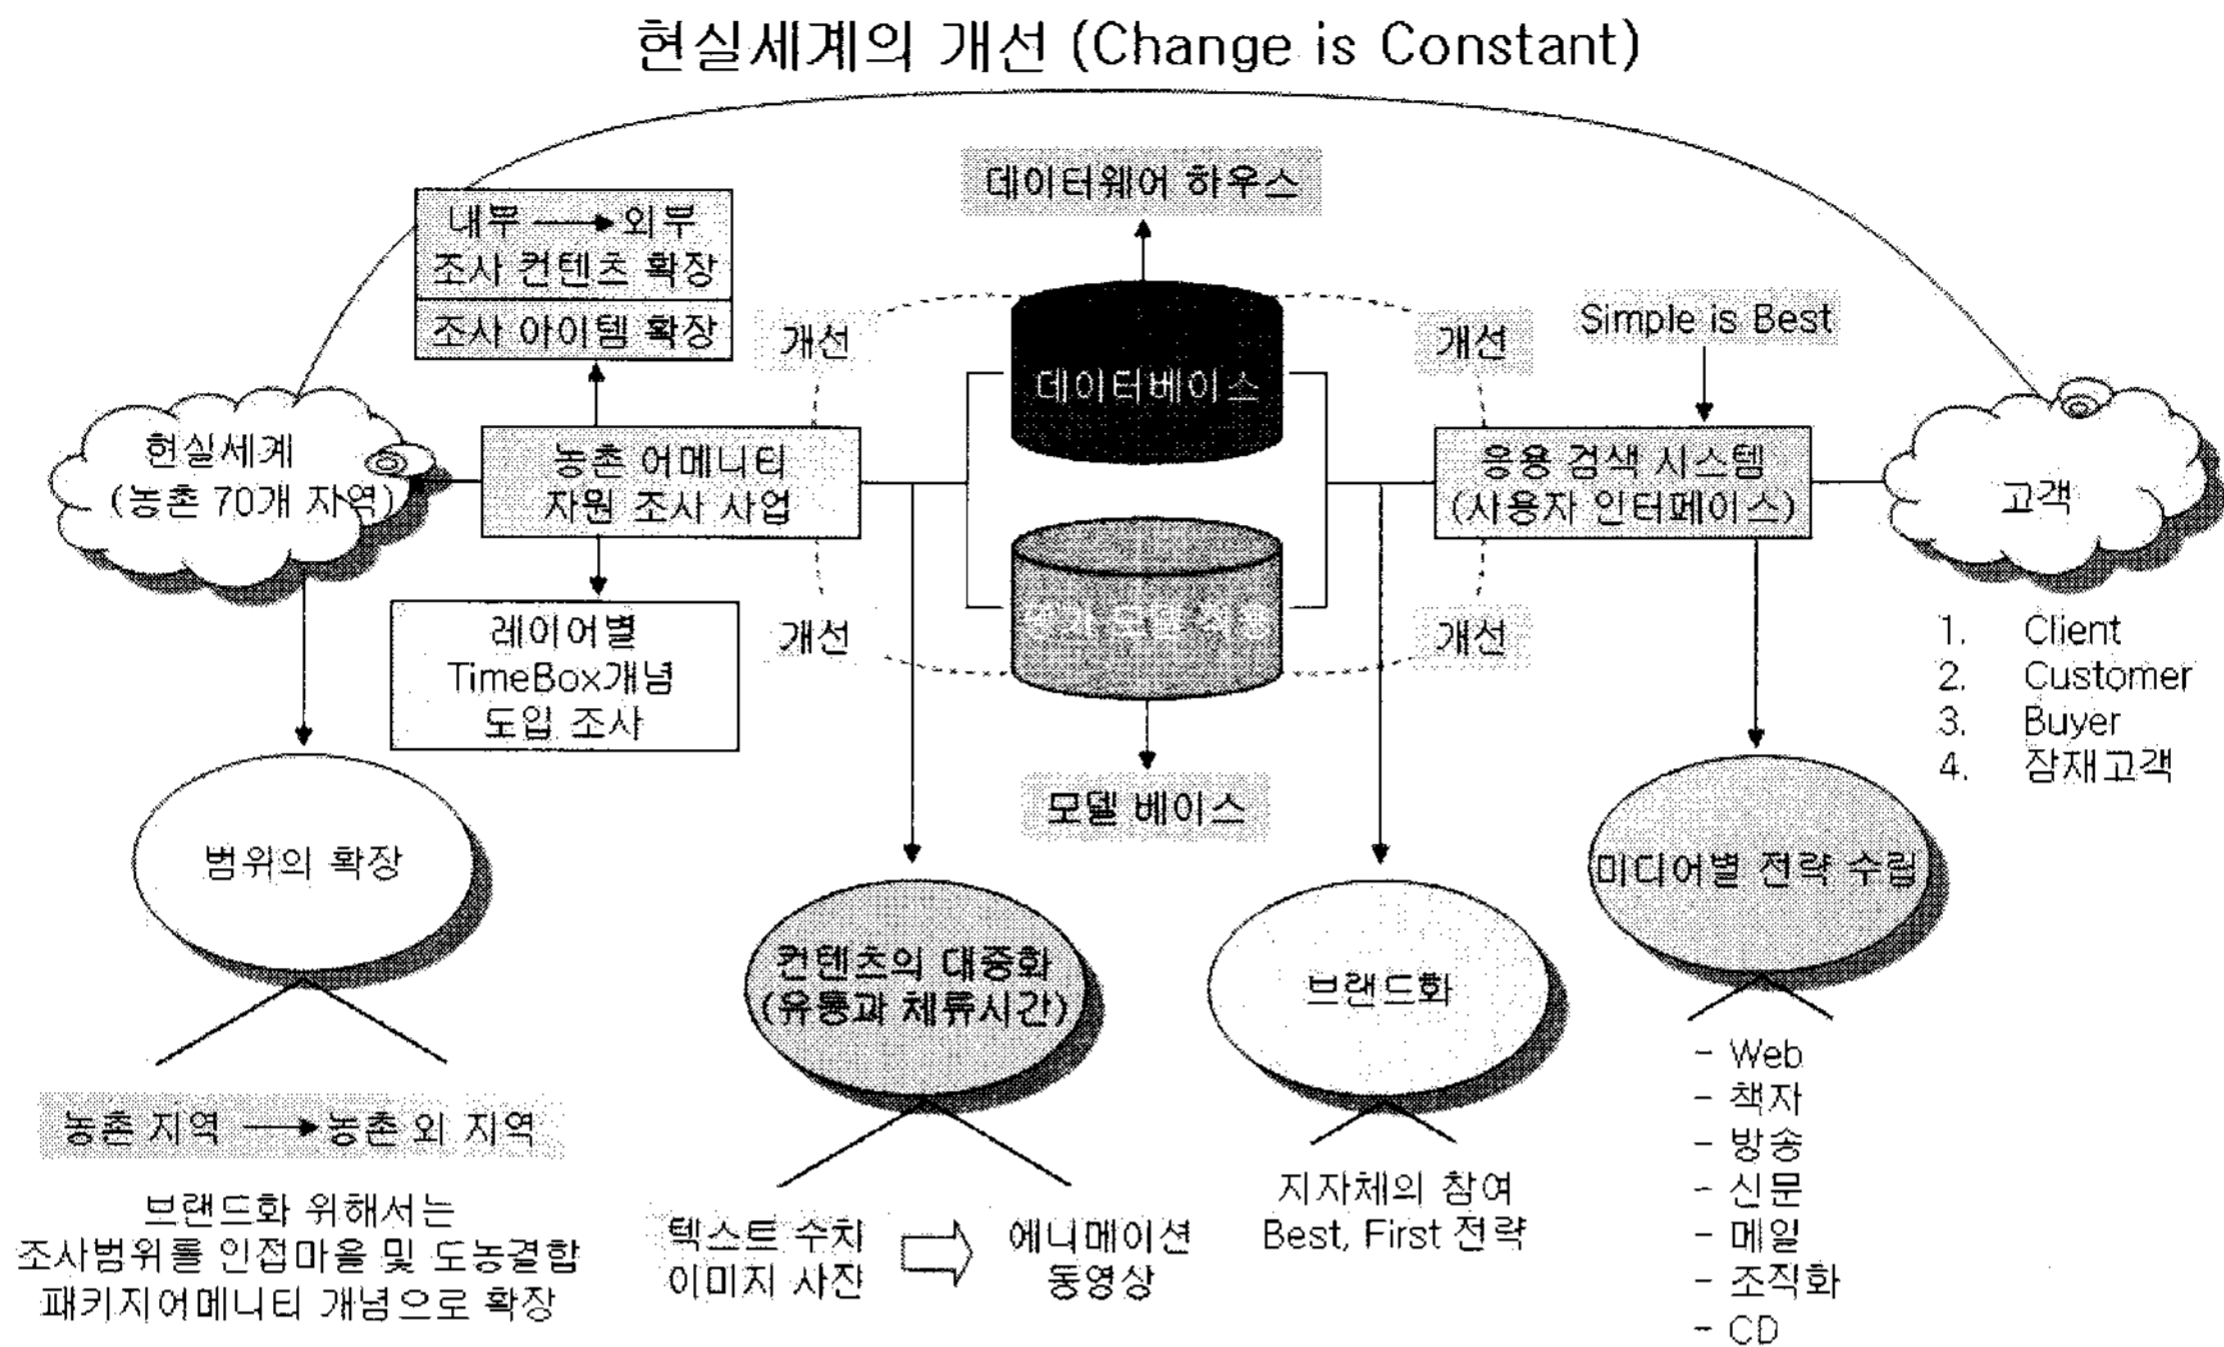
현실세계의 개선 (Change is Constant)

내부 ⟶ 외부
조사 컨텐츠 확장
조사 아이템 확장

데이터웨어 하우스

개선

개선

Simple is Best

현실세계
(농촌 70개 지역)

농촌 어메니티
자원 조사 사업

데이터베이스

응용 검색 시스템
(사용자 인터페이스)

고객

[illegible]

레이어별
TimeBox개념
도입 조사

개선

개선

1. Client
2. Customer
3. Buyer
4. 잠재고객

모델 베이스

범위의 확장

컨텐츠의 대중화
(유통과 체류시간)

브랜드화

미디어별 전략 수립

농촌 지역 ⟶ 농촌 외 지역

브랜드화 위해서는
조사범위를 인접마을 및 도농결합
패키지어메니티 개념으로 확장

텍스트 수치
이미지 사진

에니메이션
동영상

지자체의 참여
Best, First 전략

- Web
- 책자
- 방송
- 신문
- 메일
- 조직화
- CD